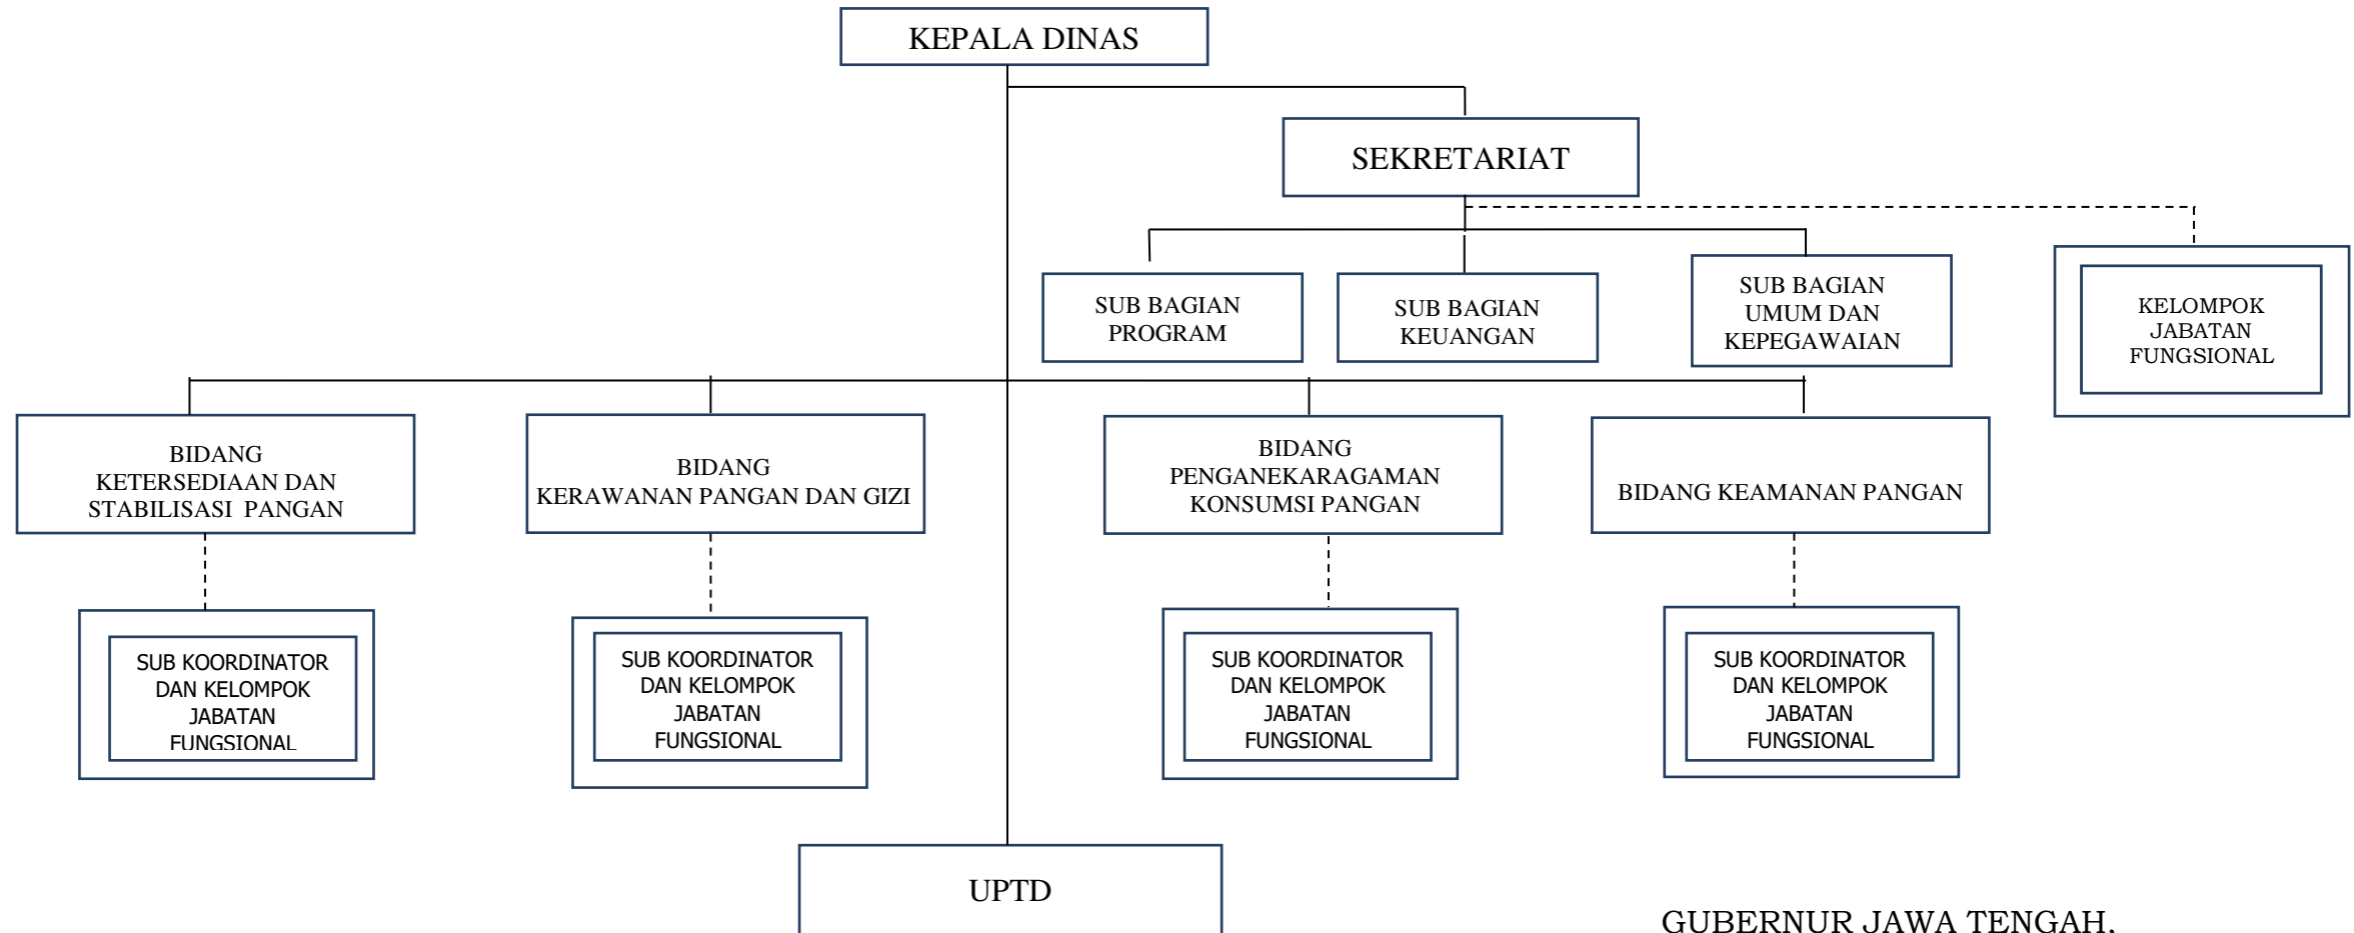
KEPALA DINAS

SEKRETARIAT

SUB BAGIAN PROGRAM

SUB BAGIAN KEUANGAN

SUB BAGIAN UMUM DAN KEPEGAWAIAN

KELOMPOK JABATAN FUNGSIONAL

BIDANG KETERSEDIAAN DAN STABILISASI PANGAN

BIDANG KERAWANAN PANGAN DAN GIZI

BIDANG PENGANEKARAGAMAN KONSUMSI PANGAN

BIDANG KEAMANAN PANGAN

SUB KOORDINATOR DAN KELOMPOK JABATAN FUNGSIONAL

SUB KOORDINATOR DAN KELOMPOK JABATAN FUNGSIONAL

SUB KOORDINATOR DAN KELOMPOK JABATAN FUNGSIONAL

SUB KOORDINATOR DAN KELOMPOK JABATAN FUNGSIONAL

UPTD

GUBERNUR JAWA TENGAH,